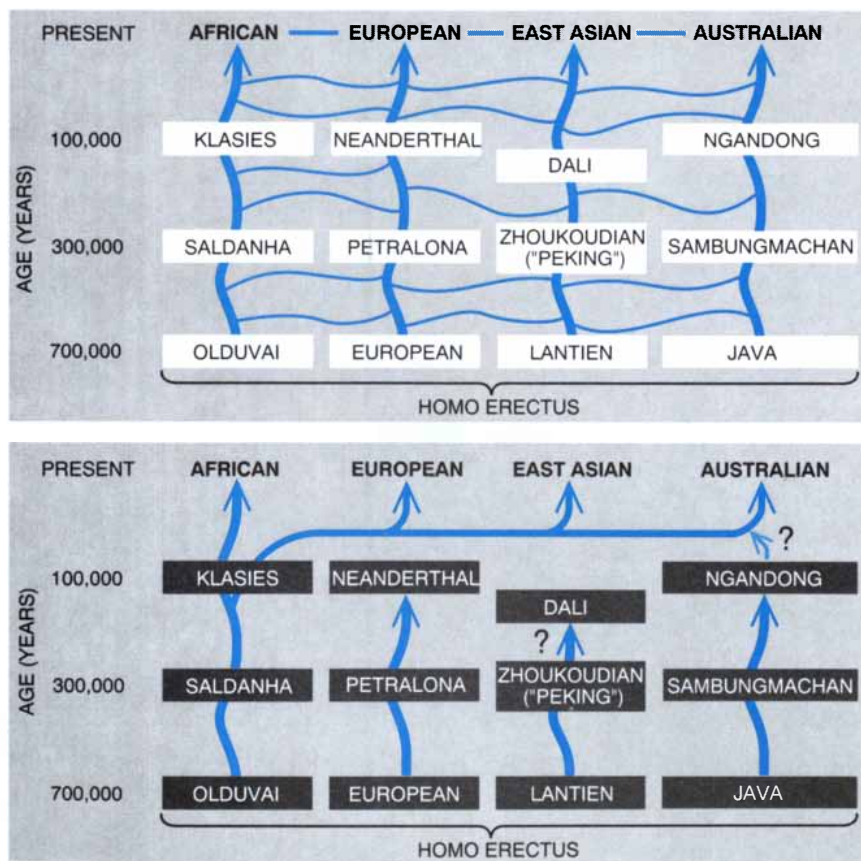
PRESENT AFRICAN EUROPEAN EAST ASIAN AUSTRALIAN

AGE (YEARS)

100,000 KLASIES NEANDERTHAL NGANDONG

DALI

300,000 SALDANHA PETRALONA ZHOUKOUDIAN ("PEKING") SAMBUNGMACHAN

700,000 OLDUVAI EUROPEAN LANTIEN JAVA

HOMO ERECTUS

PRESENT AFRICAN EUROPEAN EAST ASIAN AUSTRALIAN

?

AGE (YEARS)

100,000 KLASIES NEANDERTHAL NGANDONG

DALI

?

300,000 SALDANHA PETRALONA ZHOUKOUDIAN ("PEKING") SAMBUNGMACHAN

700,000 OLDUVAI EUROPEAN LANTIEN JAVA

HOMO ERECTUS